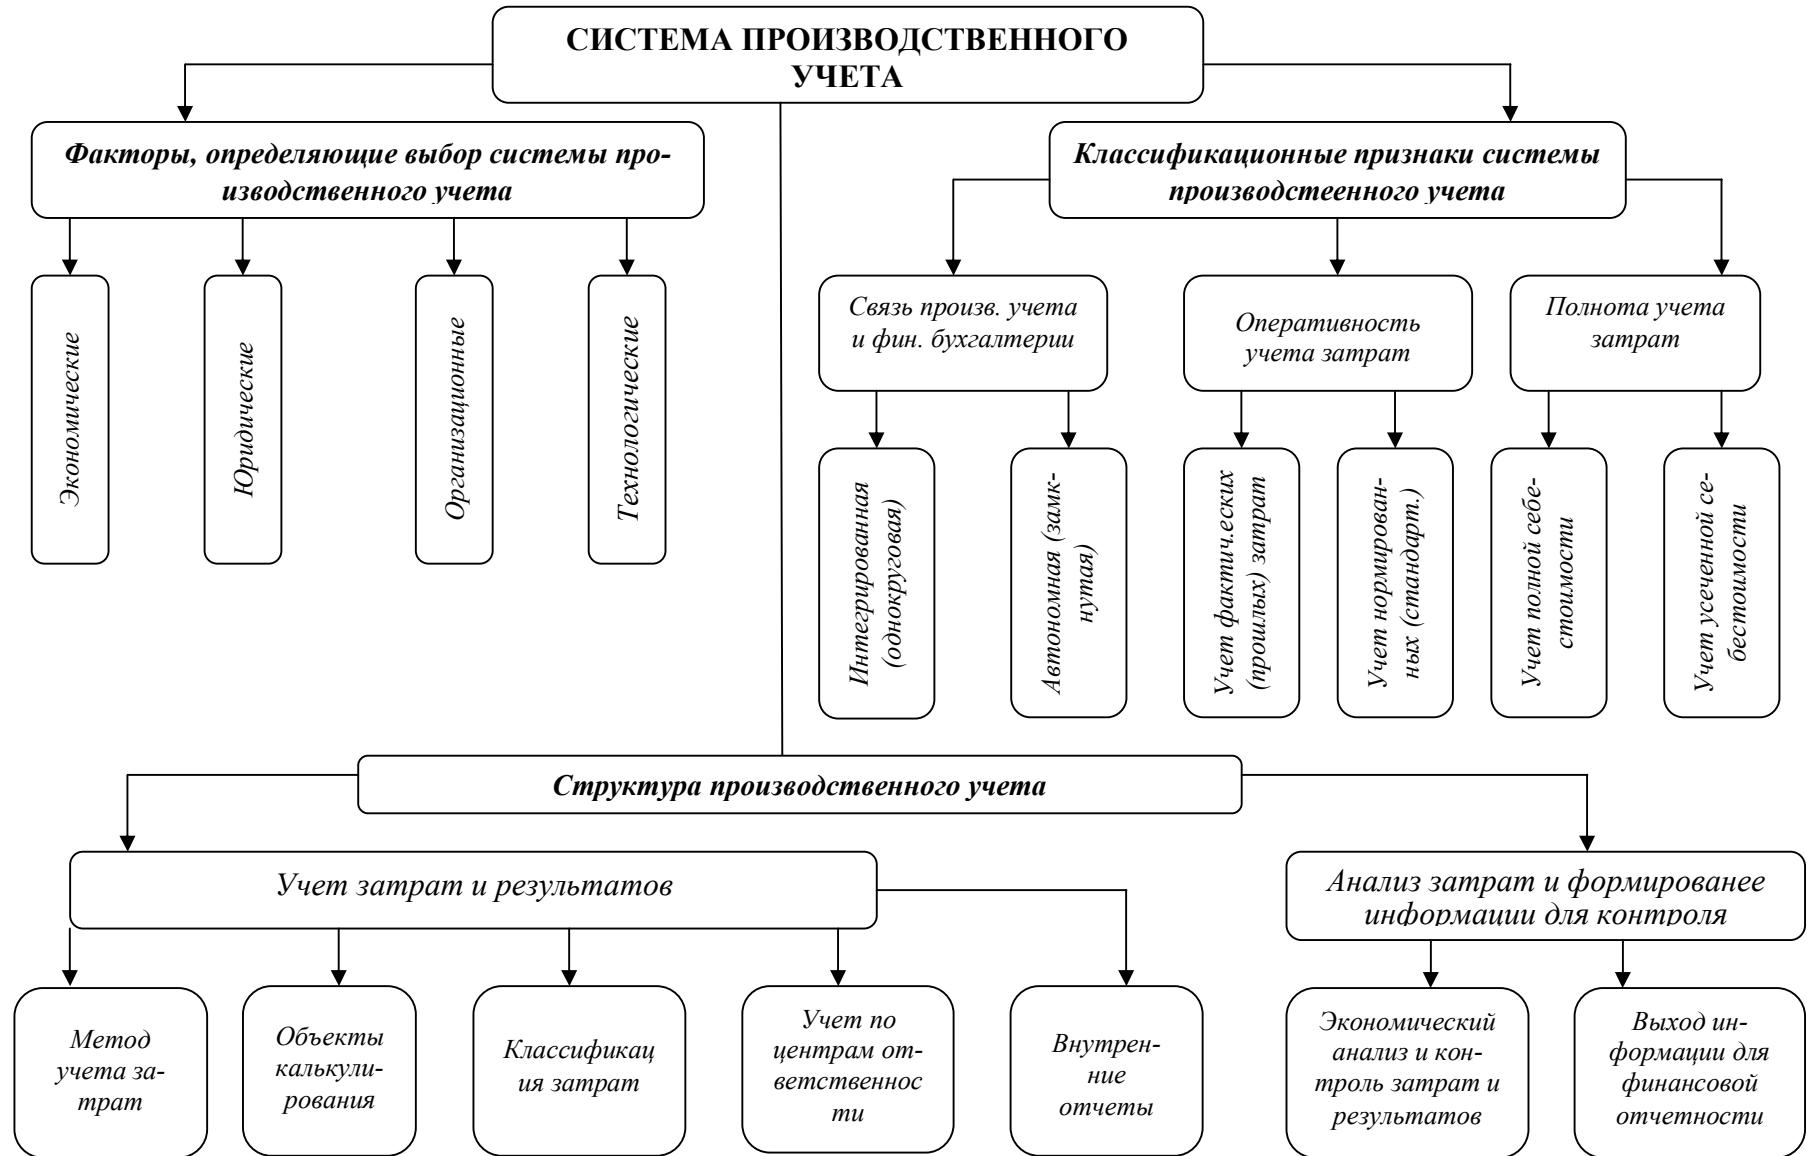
СИСТЕМА ПРОИЗВОДСТВЕННОГО УЧЕТА

Факторы, определяющие выбор системы производственного учета

Экономические

Юридические

Организационные

Технологические

Классификационные признаки системы производстеенного учета

Связь произв. учета и фин. бухгалтерии

Интегрированная (однокруговая)

Автономная (замкнутая)

Оперативность учета затрат

Учет фактич.еских (прошлых) затрат

Учет нормированных (стандарт.)

Полнота учета затрат

Учет полной себестоимости

Учет усеченной себестоимости

Структура производственного учета

Учет затрат и результатов

Метод учета затрат

Объекты калькулирования

Классификац ия затрат

Учет по центрам ответственнос ти

Внутренние отчеты

Анализ затрат и формированее информации для контроля

Экономический анализ и контроль затрат и результатов

Выход информации для финансовой отчетности